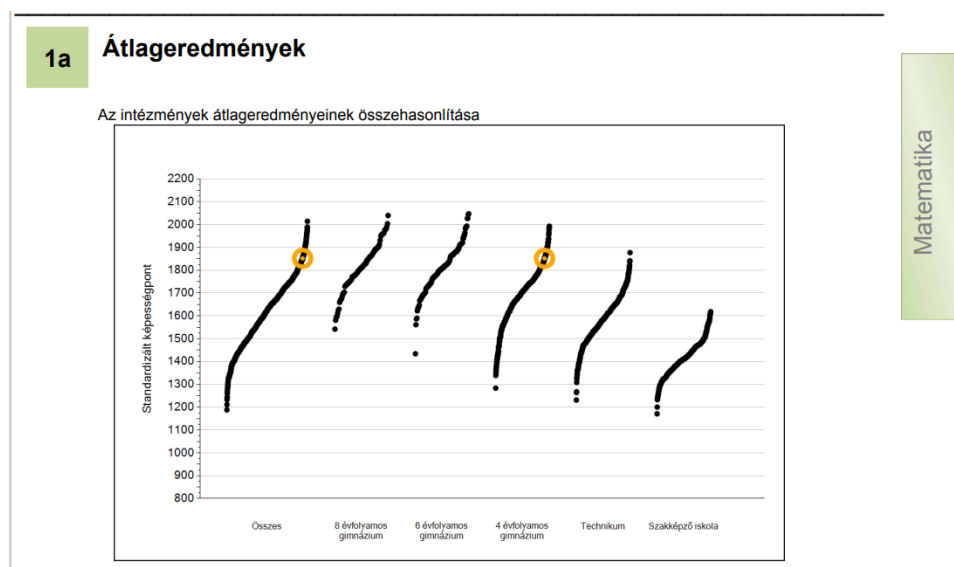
1a Átlageredmények

Matematika

Az intézmények átlageredményeinek összehasonlítása

Standardizált képességpont

2200
2100
2000
1900
1800
1700
1600
1500
1400
1300
1200
1100
1000
900
800

Összes

8 évfolyamos gimnázium

6 évfolyamos gimnázium

4 évfolyamos gimnázium

Technikum

Szakképző iskola